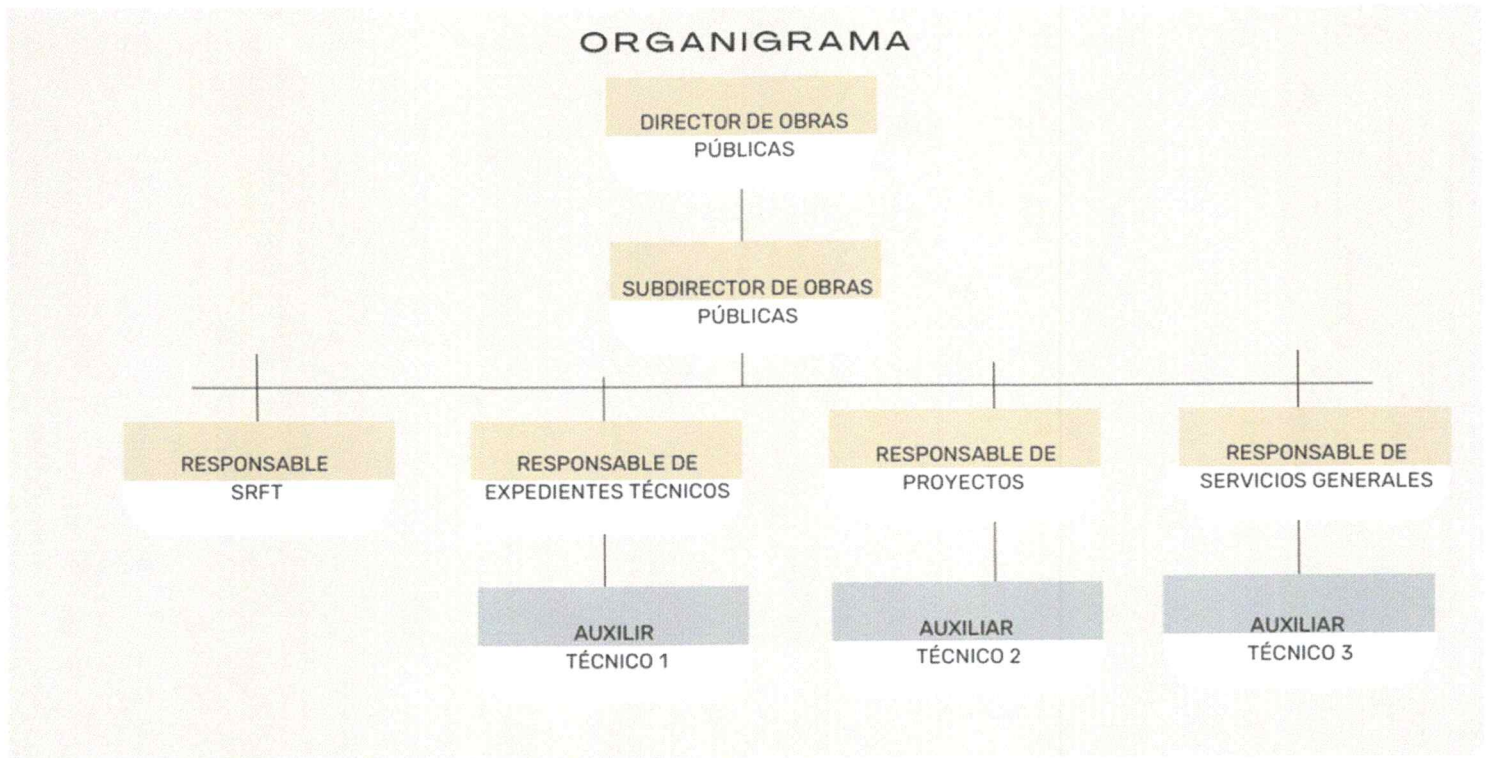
ORGANIGRAMA

DIRECTOR DE OBRAS PÚBLICAS

SUBDIRECTOR DE OBRAS PÚBLICAS

RESPONSABLE SRFT

RESPONSABLE DE EXPEDIENTES TÉCNICOS

RESPONSABLE DE PROYECTOS

RESPONSABLE DE SERVICIOS GENERALES

AUXILIR TÉCNICO 1

AUXILIAR TÉCNICO 2

AUXILIAR TÉCNICO 3